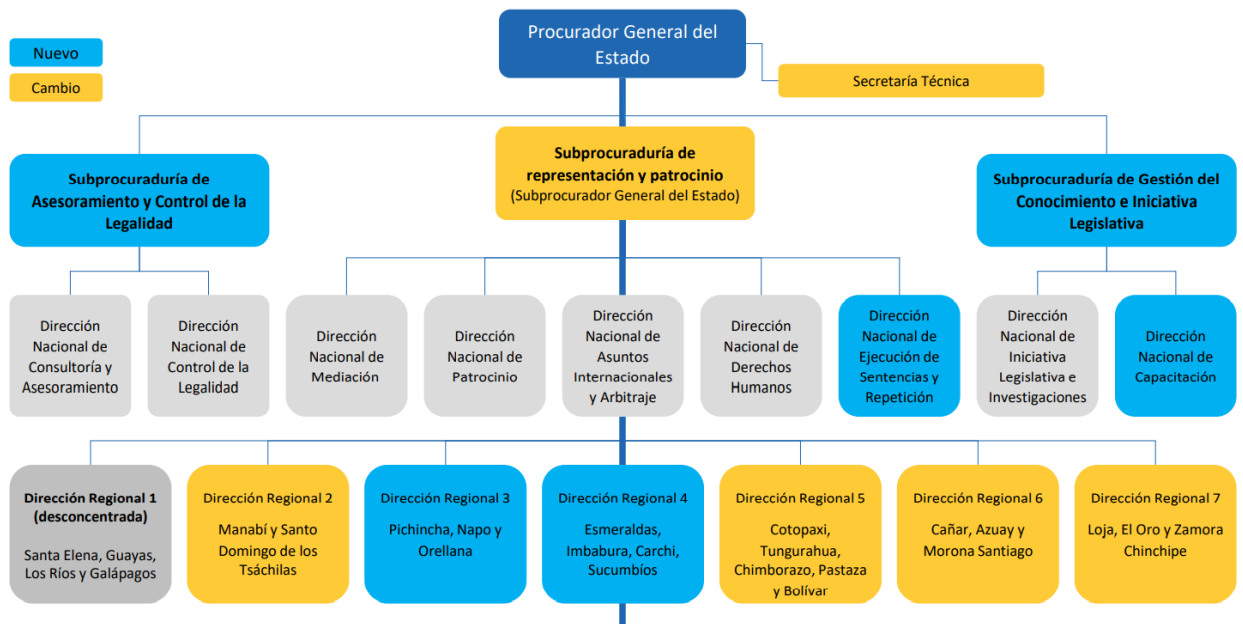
Nuevo

Cambio

Procurador General del Estado

Secretaría Técnica

Subprocuraduría de Asesoramiento y Control de la Legalidad

Subprocuraduría de representación y patrocinio (Subprocurador General del Estado)

Subprocuraduría de Gestión del Conocimiento e Iniciativa Legislativa

Dirección Nacional de Consultoría y Asesoramiento

Dirección Nacional de Control de la Legalidad

Dirección Nacional de Mediación

Dirección Nacional de Patrocinio

Dirección Nacional de Asuntos Internacionales y Arbitraje

Dirección Nacional de Derechos Humanos

Dirección Nacional de Ejecución de Sentencias y Repetición

Dirección Nacional de Iniciativa Legislativa e Investigaciones

Dirección Nacional de Capacitación

Dirección Regional 1 (desconcentrada)

Santa Elena, Guayas, Los Ríos y Galápagos

Dirección Regional 2

Manabí y Santo Domingo de los Tsáchilas

Dirección Regional 3

Pichincha, Napo y Orellana

Dirección Regional 4

Esmeraldas, Imbabura, Carchi, Sucumbíos

Dirección Regional 5

Cotopaxi, Tungurahua, Chimborazo, Pastaza y Bolívar

Dirección Regional 6

Cañar, Azuay y Morona Santiago

Dirección Regional 7

Loja, El Oro y Zamora Chinchipe